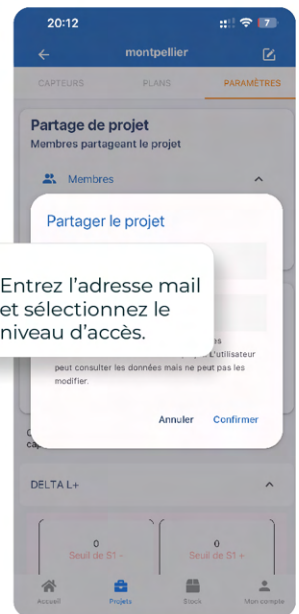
20:12

7

montpellier

CAPTEURS

PLANS

PARAMÈTRES

Partage de projet

Membres partageant le projet

Membres

Partager le projet

Entrez l'adresse mail et sélectionnez le niveau d'accès.

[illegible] L'utilisateur peut consulter les données mais ne peut pas les modifier.

Annuler

Confirmer

DELTA L+

0

Seuil de S1 -

0

Seuil de S1 +

Accueil

Projets

Stock

Mon compte